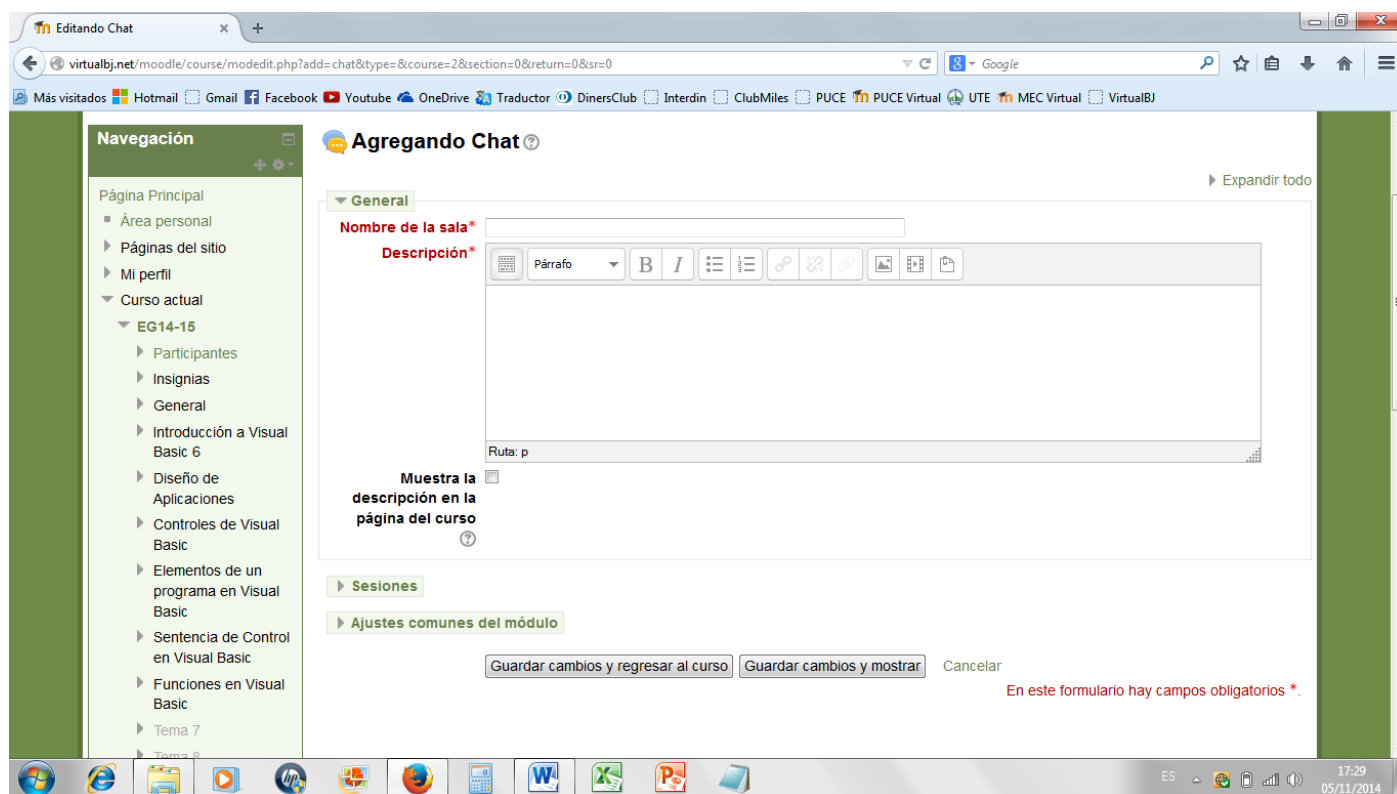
Editando Chat ×

virtualbj.net/moodle/course/modedit.php?add=chat&type=&course=2&section=0&return=0&sr=0

Google

Más visitados Hotmail Gmail Facebook Youtube OneDrive Traductor DinersClub Interdin ClubMiles PUCE PUCE Virtual UTE MEC Virtual VirtualBJ

Navegación

Página Principal
Área personal
Páginas del sitio
Mi perfil
Curso actual
EG14-15
Participantes
Insignias
General
Introducción a Visual Basic 6
Diseño de Aplicaciones
Controles de Visual Basic
Elementos de un programa en Visual Basic
Sentencia de Control en Visual Basic
Funciones en Visual Basic
Tema 7
Tema 8

Agregando Chat

Expandir todo

General

Nombre de la sala*

Descripción*

Párrafo

Ruta: p

Muestra la descripción en la página del curso

Sesiones

Ajustes comunes del módulo

Guardar cambios y regresar al curso | Guardar cambios y mostrar | Cancelar

En este formulario hay campos obligatorios *.

ES 17:29 05/11/2014